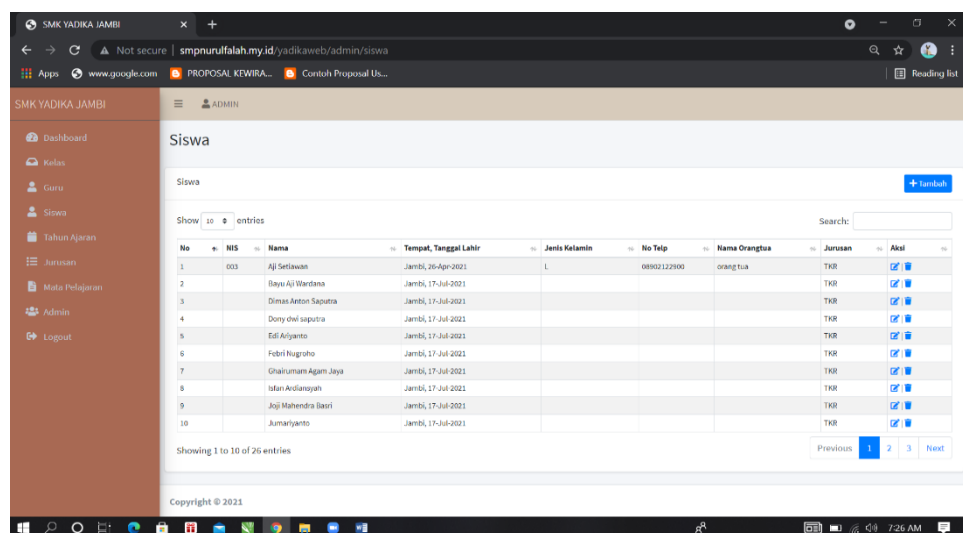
SMK YADIKA JAMBI × +

Not secure | smpnurulfalah.my.id/yadikaweb/admin/siswa

Apps www.google.com PROPOSAL KEWIRA... Contoh Proposal Us...

Reading list

SMK YADIKA JAMBI

ADMIN

Dashboard
Kelas
Guru
Siswa
Tahun Ajaran
Jurusan
Mata Pelajaran
Admin
Logout

Siswa

Siswa

+ Tambah

Show 10 entries

Search:

| No | NIS | Nama | Tempat, Tanggal Lahir | Jenis Kelamin | No Telp | Nama Orangtua | Jurusan | Aksi |
|---|---|---|---|---|---|---|---|---|
| 1 | 003 | Aji Setiawan | Jambi, 26-Apr-2021 | L | 08902122900 | orang tua | TKR | |
| 2 | | Bayu Aji Wardana | Jambi, 17-Jul-2021 | | | | TKR | |
| 3 | | Dimas Anton Saputra | Jambi, 17-Jul-2021 | | | | TKR | |
| 4 | | Dony dwi saputra | Jambi, 17-Jul-2021 | | | | TKR | |
| 5 | | Edi Ariyanto | Jambi, 17-Jul-2021 | | | | TKR | |
| 6 | | Febri Nugroho | Jambi, 17-Jul-2021 | | | | TKR | |
| 7 | | Ghairumam Agam Jaya | Jambi, 17-Jul-2021 | | | | TKR | |
| 8 | | Isfan Ardiansyah | Jambi, 17-Jul-2021 | | | | TKR | |
| 9 | | Joji Mahendra Basri | Jambi, 17-Jul-2021 | | | | TKR | |
| 10 | | Jumariyanto | Jambi, 17-Jul-2021 | | | | TKR | |

Showing 1 to 10 of 26 entries

Previous 1 2 3 Next

Copyright © 2021

7:26 AM